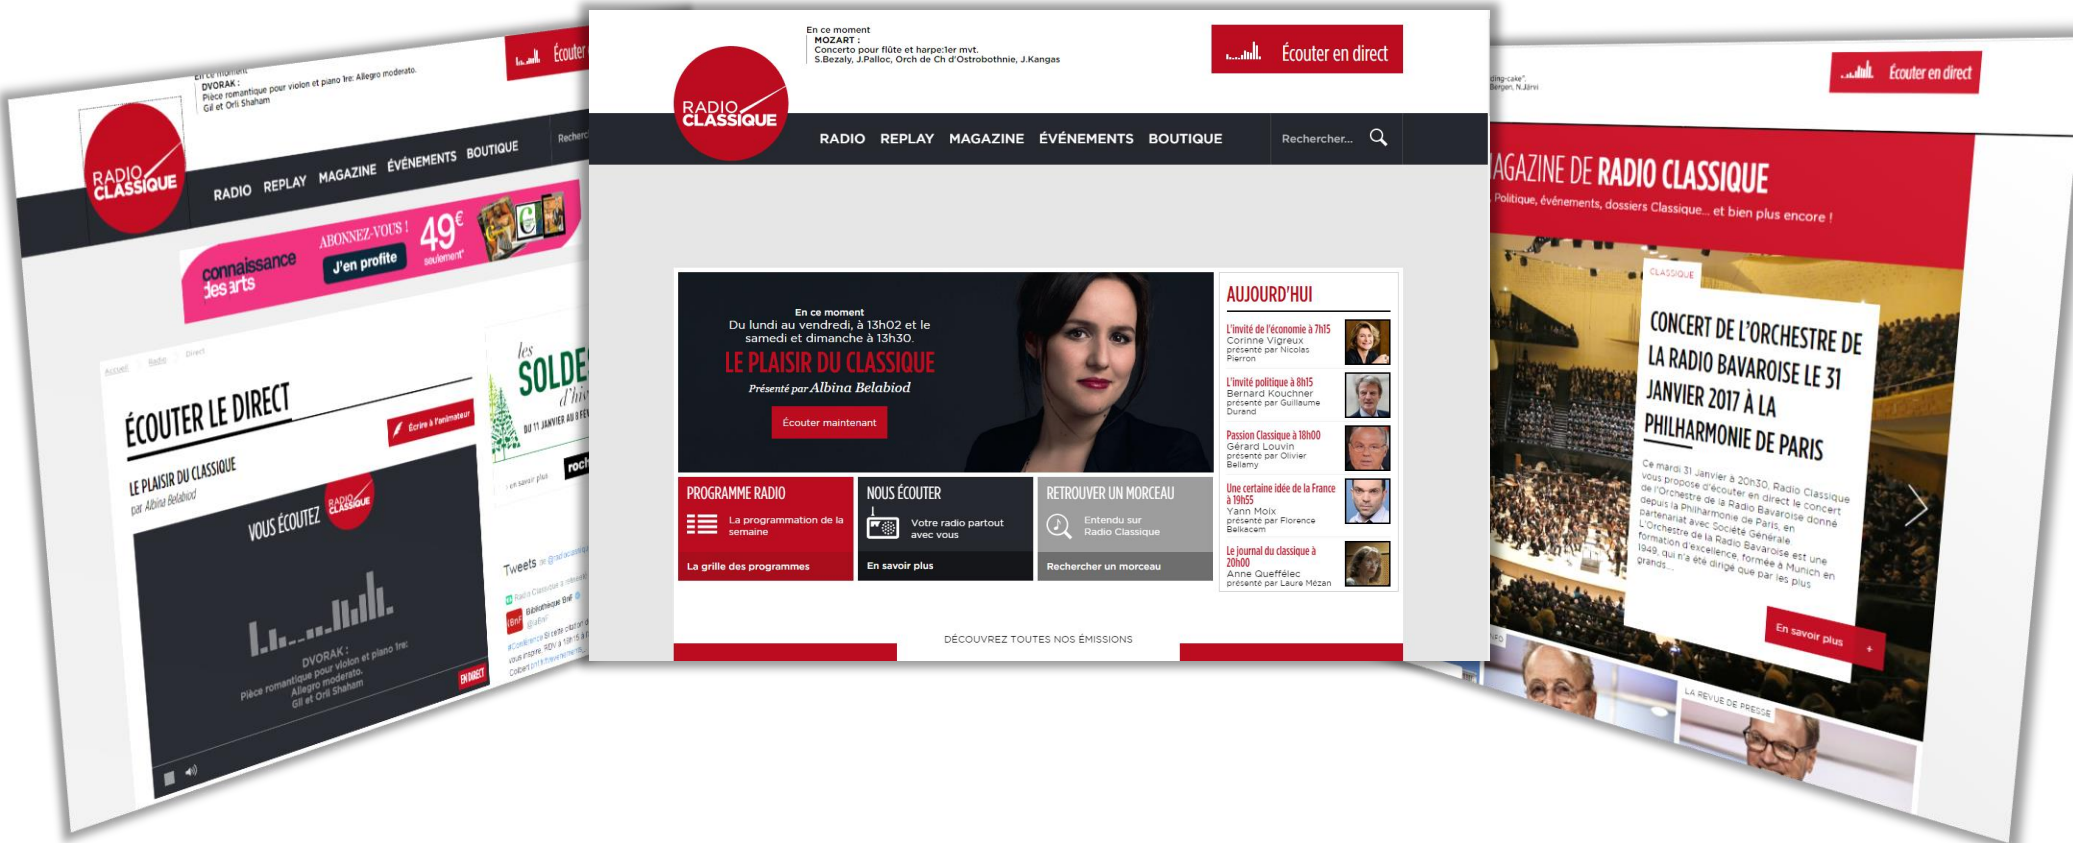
En ce moment
DVORAK :
Pièce romantique pour violon et piano 1re: Allegro moderato.
Gil et Orli Shaham

Écouter

RADIO CLASSIQUE

RADIO REPLAY MAGAZINE ÉVÉNEMENTS BOUTIQUE

Recherc

connaissance des arts ABONNEZ-VOUS ! J'en profite 49€ seulement

Accueil Radio Direct

ÉCOUTER LE DIRECT

Écrire à l'animateur

LE PLAISIR DU CLASSIQUE
par Albina Belabiod

VOUS ÉCOUTEZ RADIO CLASSIQUE

DVORAK :
Pièce romantique pour violon et piano 1re:
Allegro moderato.
Gil et Orli Shaham

EN DIRECT

les SOLDES d'hiver
DU 11 JANVIER AU 8 FÉV

en savoir plus

Tweets

En ce moment
MOZART :
Concerto pour flûte et harpe:1er mvt.
S.Bezaly, J.Palloc, Orch de Ch d'Ostrobothnie, J.Kangas

Écouter en direct

RADIO CLASSIQUE

RADIO REPLAY MAGAZINE ÉVÉNEMENTS BOUTIQUE

Rechercher...

En ce moment
Du lundi au vendredi, à 13h02 et le samedi et dimanche à 13h30.
LE PLAISIR DU CLASSIQUE
Présenté par Albina Belabiod
Écouter maintenant

AUJOURD'HUI

L'invité de l'économie à 7h15
Corinne Vigreux
présenté par Nicolas Pierron

L'invité politique à 8h15
Bernard Kouchner
présenté par Guillaume Durand

Passion Classique à 18h00
Gérard Louvin
présenté par Olivier Bellamy

Une certaine idée de la France à 19h55
Yann Moix
présenté par Florence Belkacem

Le journal du classique à 20h00
Anne Queffélec
présenté par Laure Mézan

PROGRAMME RADIO
La programmation de la semaine
La grille des programmes

NOUS ÉCOUTER
Votre radio partout avec vous
En savoir plus

RETROUVER UN MORCEAU
Entendu sur Radio Classique
Rechercher un morceau

DÉCOUVREZ TOUTES NOS ÉMISSIONS

Écouter en direct

AGAZINE DE RADIO CLASSIQUE
Politique, événements, dossiers Classique... et bien plus encore !

CLASSIQUE

CONCERT DE L'ORCHESTRE DE LA RADIO BAVAROISE LE 31 JANVIER 2017 À LA PHILHARMONIE DE PARIS

Ce mardi 31 janvier à 20h30, Radio Classique vous propose d'écouter en direct le concert de l'Orchestre de la Radio Bavaroise donné depuis la Philharmonie de Paris, en partenariat avec Société Générale. L'Orchestre de la Radio Bavaroise est une formation d'excellence, formée à Munich en 1949, qui n'a été dirigé que par les plus grands...

En savoir plus

LA REVUE DE PRESSE